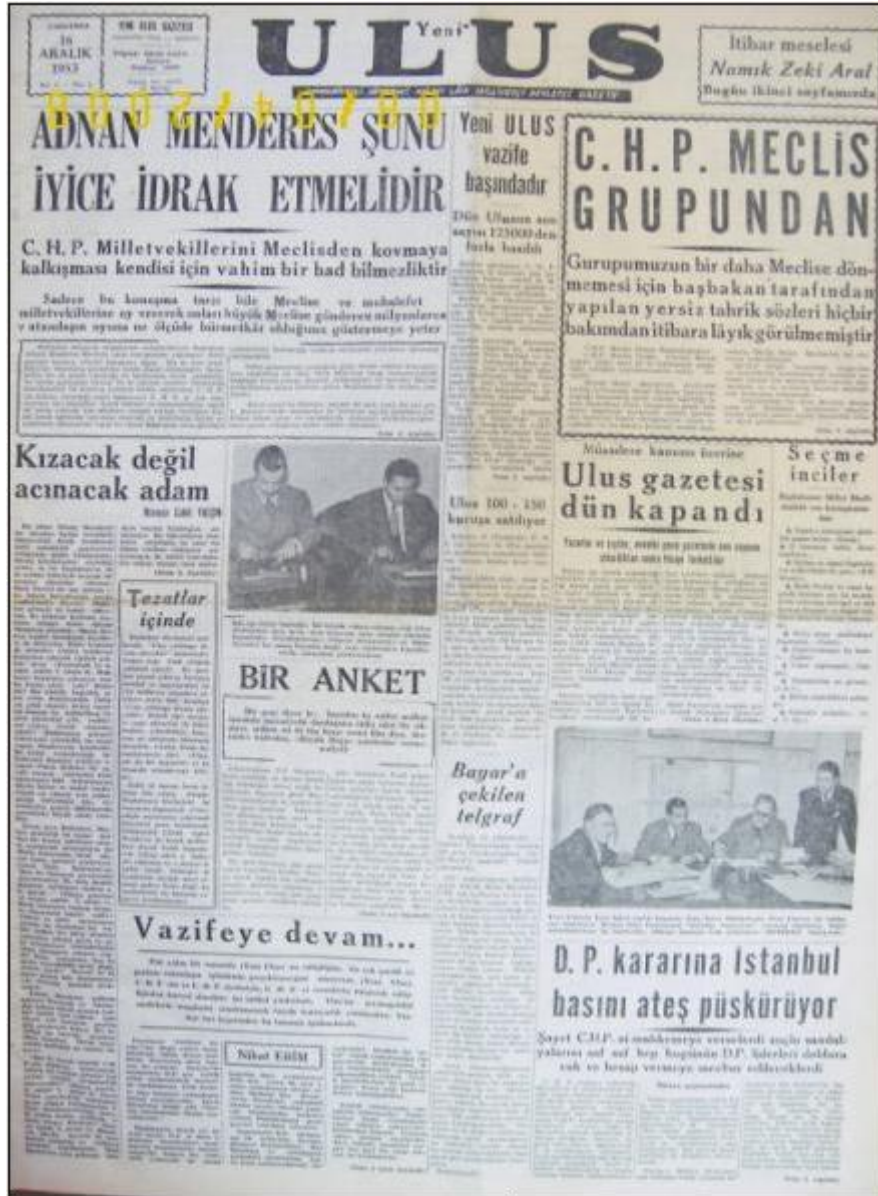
16 ARALIK 1953

YENİ ULUS GAZETESİ

Yeni ULUS

İtibar meselesi
Namık Zeki Aral
Bugün ikinci sayfamızda

ADNAN MENDERES ŞUNU İYİCE İDRAK ETMELİDİR

C. H. P. Milletvekillerini Meclisden kovmaya kalkışması kendisi için vahim bir had bilmezliktir

Sadece bu konuşma tarzı bile Meclise ve muhalefet milletvekillerine oy verecek onları büyük Meclise gönderen milyonlarca vatandaşın oyuna ne ölçüde hürmetkâr olduğunu göstermeye yeter

Yeni ULUS vazife başındadır

Dün Ulusun satışı 125000 den fazla basıldı

C. H. P. MECLİS GRUPUNDAN

Gurupumuzun bir daha Meclise dönmemesi için başbakan tarafından yapılan yersiz tahrik sözleri hiçbir bakımdan itibara lâyık görülmemiştir

Kızacak değil acınacak adam

Tezatlar içinde

BİR ANKET

Ulus 100 - 150 kuruşa satılıyor

Ulus gazetesi dün kapandı

Seçme inciler

Bayar'a çekilen telgraf

Vazifeye devam...

Nihat Erim

D. P. kararına İstanbul basını ateş püskürüyor

Şayet C.H.P. yi mahkemeye verselerdi ancak sandalyalarını saf saf hep birlikte D.P. liderleri doldura cak ve hesap vermeye mecbur edilecekdi